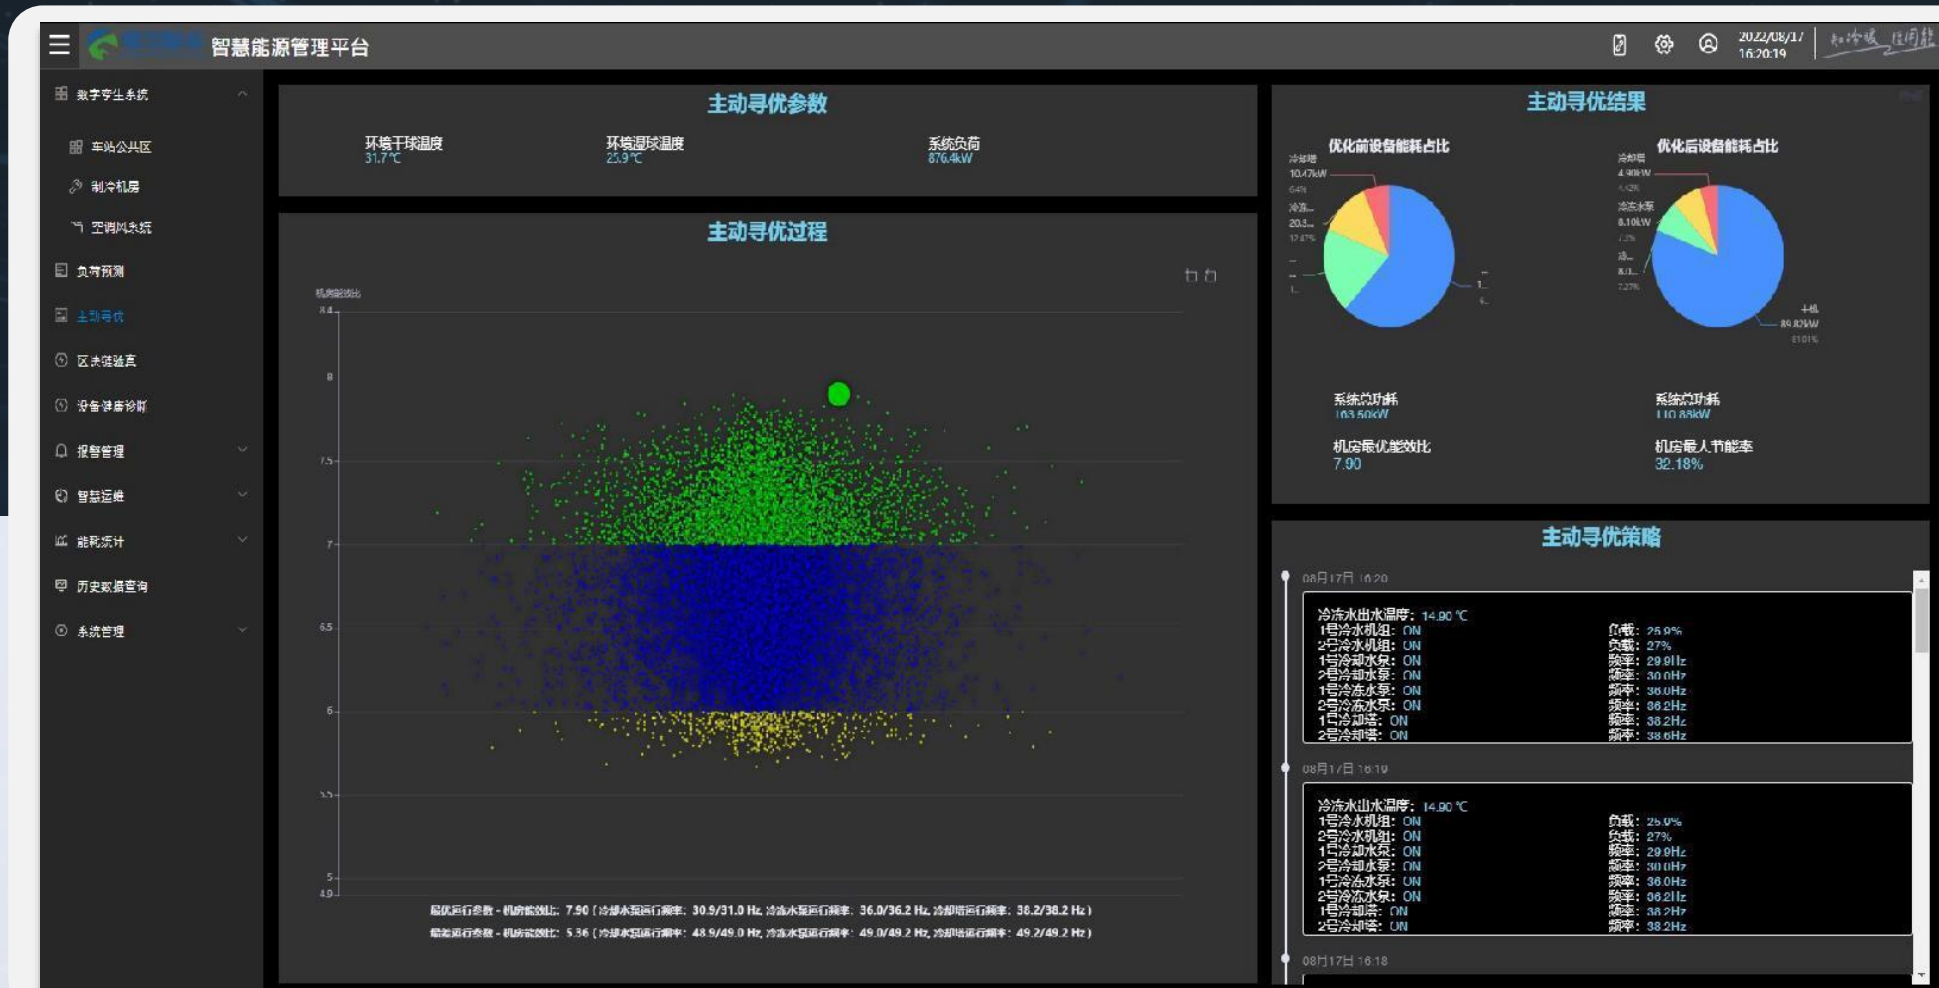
智慧能源管理平台

2022/08/17 16:20:19

数字孪生系统

车站公共区

制冷机房

空调风系统

负荷预测

主动寻优

区块链溯源

设备健康诊断

报警管理

智慧运维

能耗统计

历史数据查询

系统管理

主动寻优参数

环境干球温度 31.7℃

环境湿球温度 25.9℃

系统负荷 876.4kW

主动寻优过程

机房能效比

8.4

8

7.5

7

6.5

6

5.5

5

4.9

最优运行参数 - 机房能效比：7.90（冷却水泵运行频率：30.9/31.0 Hz, 冷冻水泵运行频率：36.0/36.2 Hz, 冷却塔运行频率：38.2/38.2 Hz）

初始运行参数 - 机房能效比：5.36（冷却水泵运行频率：48.9/49.0 Hz, 冷冻水泵运行频率：49.0/49.2 Hz, 冷却塔运行频率：49.2/49.2 Hz）

主动寻优结果

优化前设备能耗占比

冷却塔 10.47kW

冷冻... 20.3...

优化后设备能耗占比

冷却塔 4.90kW

冷冻水泵 8.10kW

主机 89.85kW

系统总功耗 163.50kW

系统总功耗 110.88kW

机房最优能效比 7.90

机房最大节能率 32.18%

主动寻优策略

08月17日 16:20

冷冻水出水温度：14.90 ℃
1号冷水机组：ON 负载：25.9%
2号冷水机组：ON 负载：27%
1号冷却水泵：ON 频率：29.9Hz
2号冷却水泵：ON 频率：30.0Hz
1号冷冻水泵：ON 频率：36.0Hz
2号冷冻水泵：ON 频率：36.2Hz
1号冷却塔：ON 频率：38.2Hz
2号冷却塔：ON 频率：38.6Hz

08月17日 16:19

冷冻水出水温度：14.90 ℃
1号冷水机组：ON 负载：25.9%
2号冷水机组：ON 负载：27%
1号冷却水泵：ON 频率：29.9Hz
2号冷却水泵：ON 频率：30.0Hz
1号冷冻水泵：ON 频率：36.0Hz
2号冷冻水泵：ON 频率：36.2Hz
1号冷却塔：ON 频率：38.2Hz
2号冷却塔：ON 频率：38.2Hz

08月17日 16:18